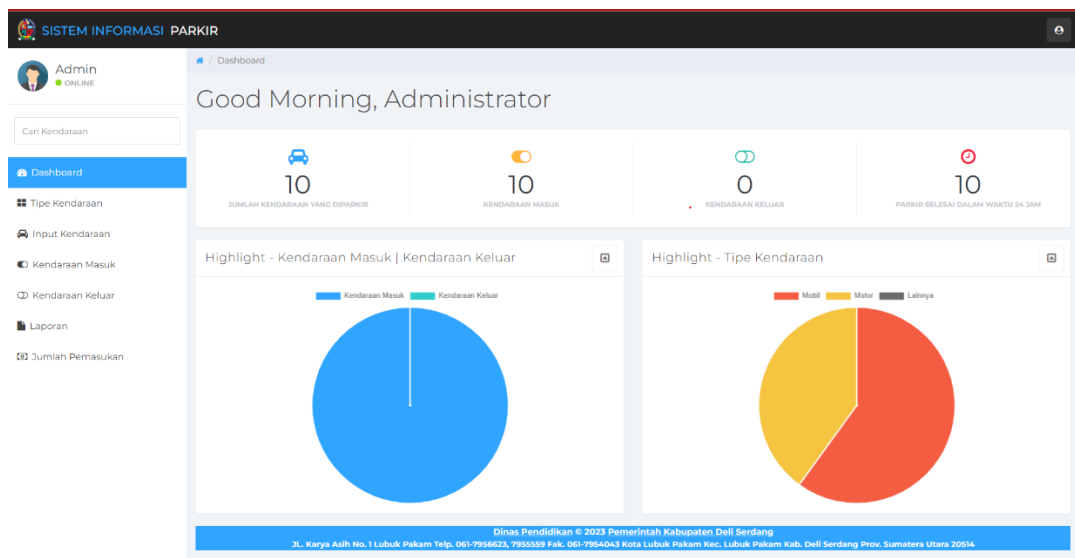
SISTEM INFORMASI PARKIR

Admin
ONLINE

Cari Kendaraan

Dashboard
Tipe Kendaraan
Input Kendaraan
Kendaraan Masuk
Kendaraan Keluar
Laporan
Jumlah Pemasukan

Dashboard

Good Morning, Administrator

10
JUMLAH KENDARAAN YANG DIPARKIR

10
KENDARAAN MASUK

0
KENDARAAN KELUAR

10
PARKIR SELESAI DALAM WAKTU 24 JAM

Highlight - Kendaraan Masuk | Kendaraan Keluar

Kendaraan Masuk Kendaraan Keluar

Highlight - Tipe Kendaraan

Mobil Motor Lainnya

Dinas Pendidikan © 2023 Pemerintah Kabupaten Deli Serdang
JL. Karya Asih No. 1 Lubuk Pakam Telp. 061-7956623, 7955559 Fak. 061-7954043 Kota Lubuk Pakam Kec. Lubuk Pakam Kab. Deli Serdang Prov. Sumatera Utara 20514